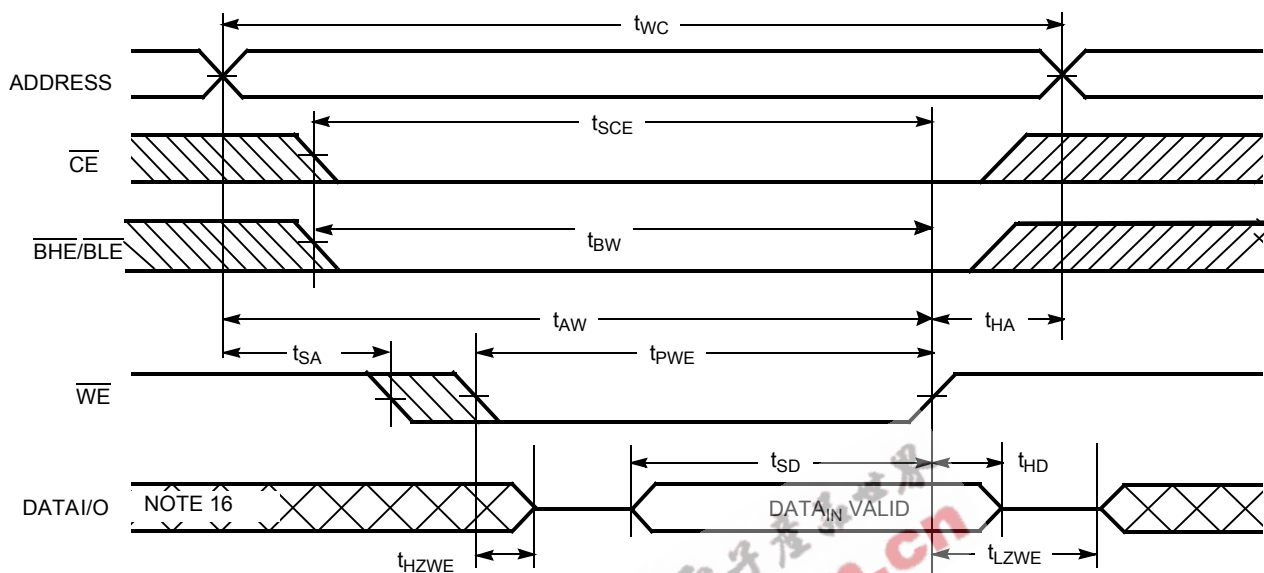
$t_{WC}$

ADDRESS

$t_{SCE}$

$\overline{CE}$

$t_{BW}$

$\overline{BHE}/\overline{BLE}$

$t_{AW}$

$t_{HA}$

$t_{SA}$

$t_{PWE}$

$\overline{WE}$

$t_{SD}$

$t_{HD}$

DATAI/O

NOTE 16

DATA$_{IN}$ VALID

$t_{HZWE}$

$t_{LZWE}$

.cn